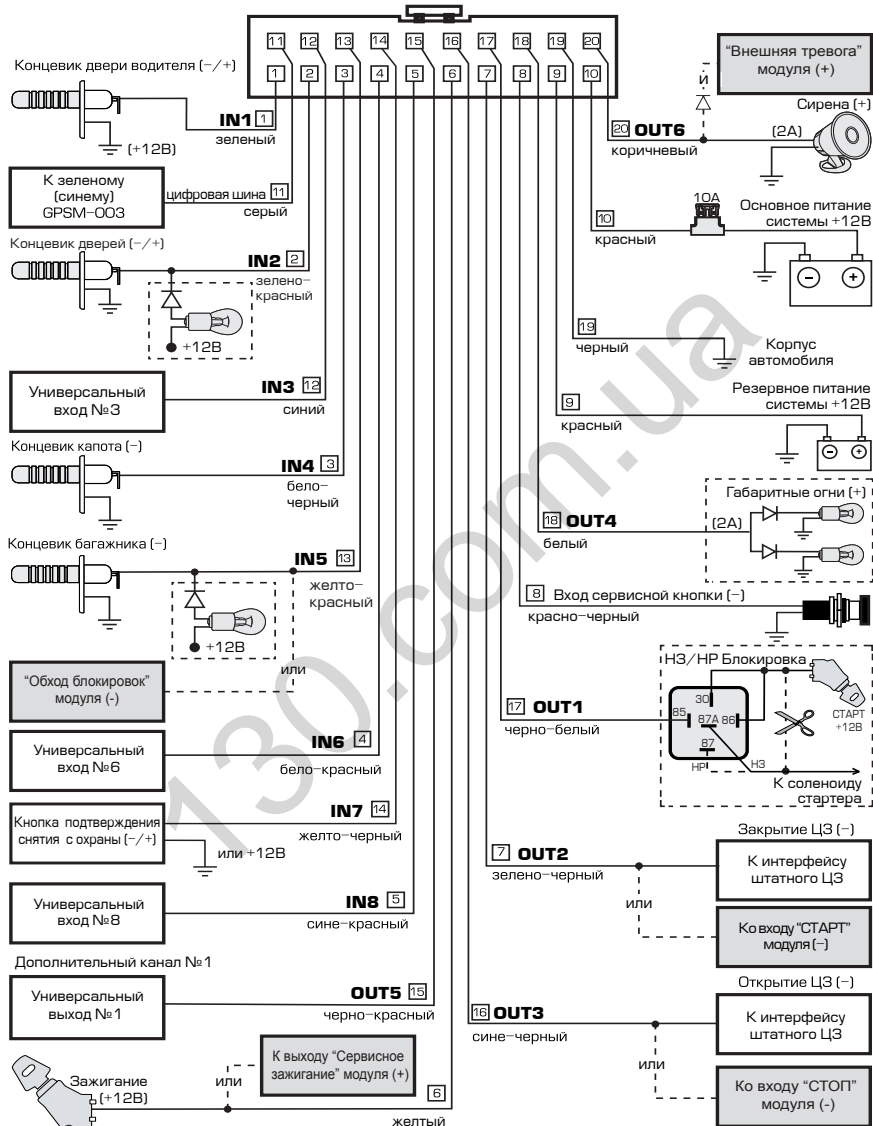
11 12 13 14 15 16 17 18 19 20
1 2 3 4 5 6 7 8 9 10

Концевик двери водителя (–/+)

IN1 1
зеленый

(+12В)

К зеленому (синему) GPSM-003

цифровая шина 11
серый

Концевик дверей (–/+)

IN2 2
зелено-красный

+12В

Универсальный вход №3

IN3 12
синий

Концевик капота (–)

IN4 3
бело-черный

Концевик багажника (–)

IN5 13
желто-красный

+12В

или

"Обход блокировок" модуля (-)

Универсальный вход №6

IN6 4
бело-красный

Кнопка подтверждения снятия с охраны (–/+)

IN7 14
желто-черный

или +12В

Универсальный вход №8

IN8 5
сине-красный

Дополнительный канал №1

Универсальный выход №1

OUT5 15
черно-красный

К выходу "Сервисное зажигание" модуля (+)

или

Зажигание (+12В)

6
желтый

"Внешняя тревога" модуля (+)

или

Сирена (+)

20 OUT6
коричневый

(2А)

10А

10
красный

Основное питание системы +12В

19
черный

Корпус автомобиля

Резервное питание системы +12В

9
красный

Габаритные огни (+)

18 OUT4
белый

(2А)

8 Вход сервисной кнопки (–)
красно-черный

НЗ/НР Блокировка

30
85 87А 86
87
НР
НЗ

СТАРТ +12В

17 OUT1
черно-белый

К соленоиду стартера

Закрытие ЦЗ (–)

7 OUT2
зелено-черный

К интерфейсу штатного ЦЗ

или

Ко входу "СТАРТ" модуля (–)

Открытие ЦЗ (–)

16 OUT3
сине-черный

К интерфейсу штатного ЦЗ

или

Ко входу "СТОП" модуля (-)

130.com.ua